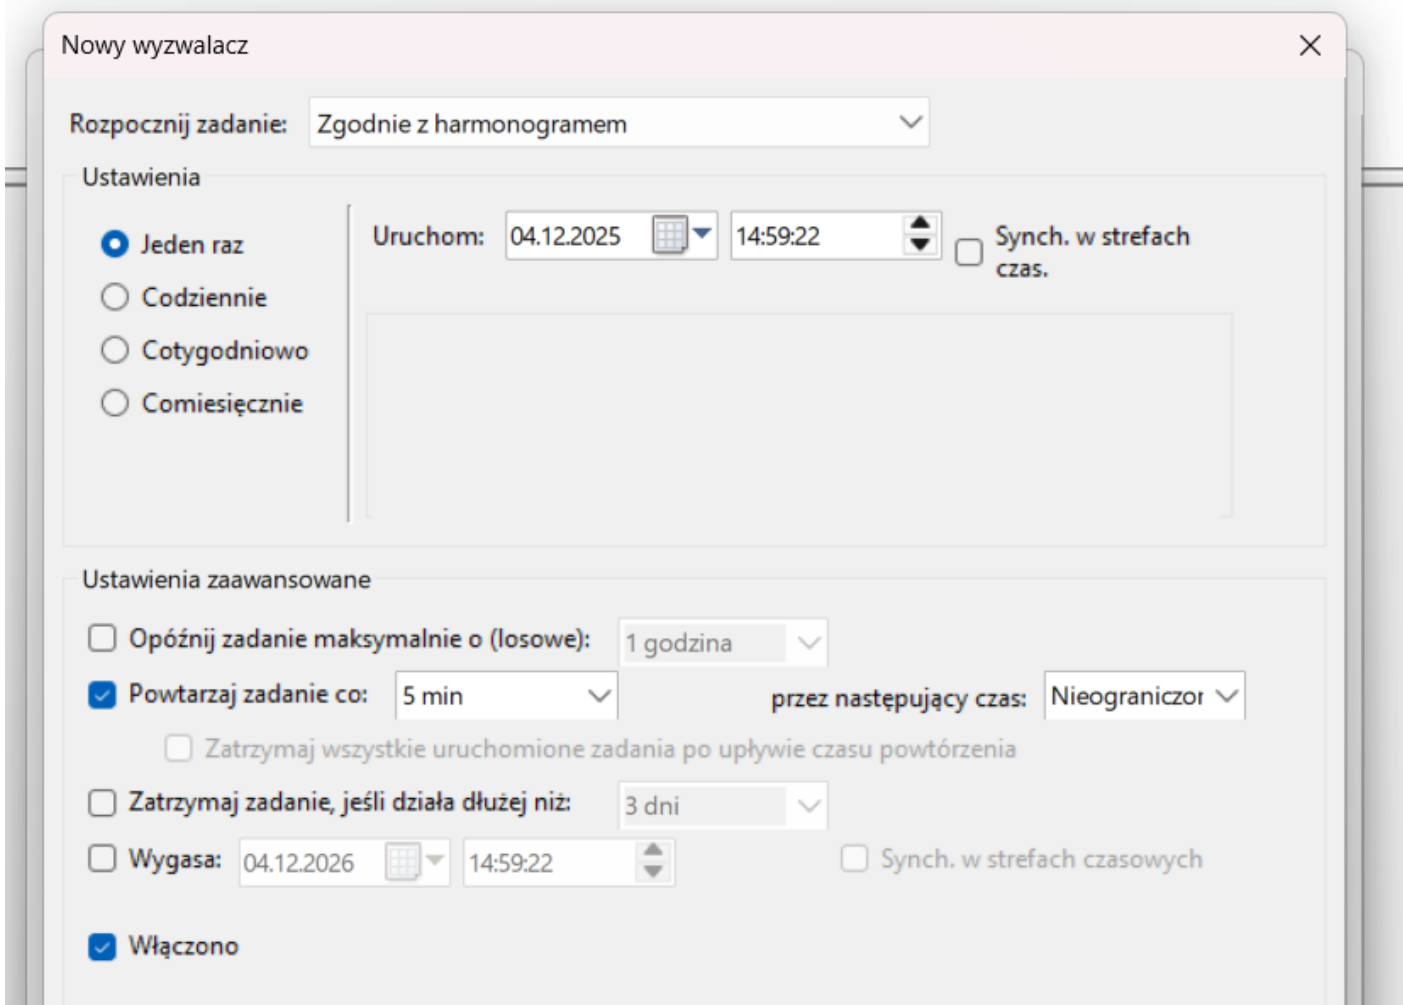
Nowy wyzwalacz

Rozpocznij zadanie: Zgodnie z harmonogramem

Ustawienia

Jeden raz
Codziennie
Cotygodniowo
Comiesięcznie

Uruchom: 04.12.2025 14:59:22 Synch. w strefach czas.

Ustawienia zaawansowane

Opóźnij zadanie maksymalnie o (losowe): 1 godzina

Powtarzaj zadanie co: 5 min przez następujący czas: Nieograniczor

Zatrzymaj wszystkie uruchomione zadania po upływie czasu powtórzenia

Zatrzymaj zadanie, jeśli działa dłużej niż: 3 dni

Wygasa: 04.12.2026 14:59:22 Synch. w strefach czasowych

Włączono